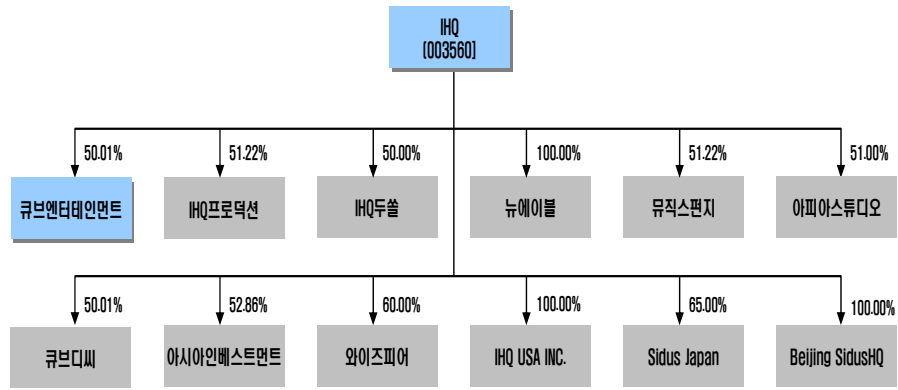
IHQ
[003560]

50.01%
큐브엔터테인먼트

51.22%
IHQ프로덕션

50.00%
IHQ두쏠

100.00%
뉴에이블

51.22%
뮤직스펀지

51.00%
아피아스튜디오

50.01%
큐브디씨

52.86%
아시아인베스트먼트

60.00%
와이즈피어

100.00%
IHQ USA INC.

65.00%
Sidus Japan

100.00%
Beijing SidusHQ